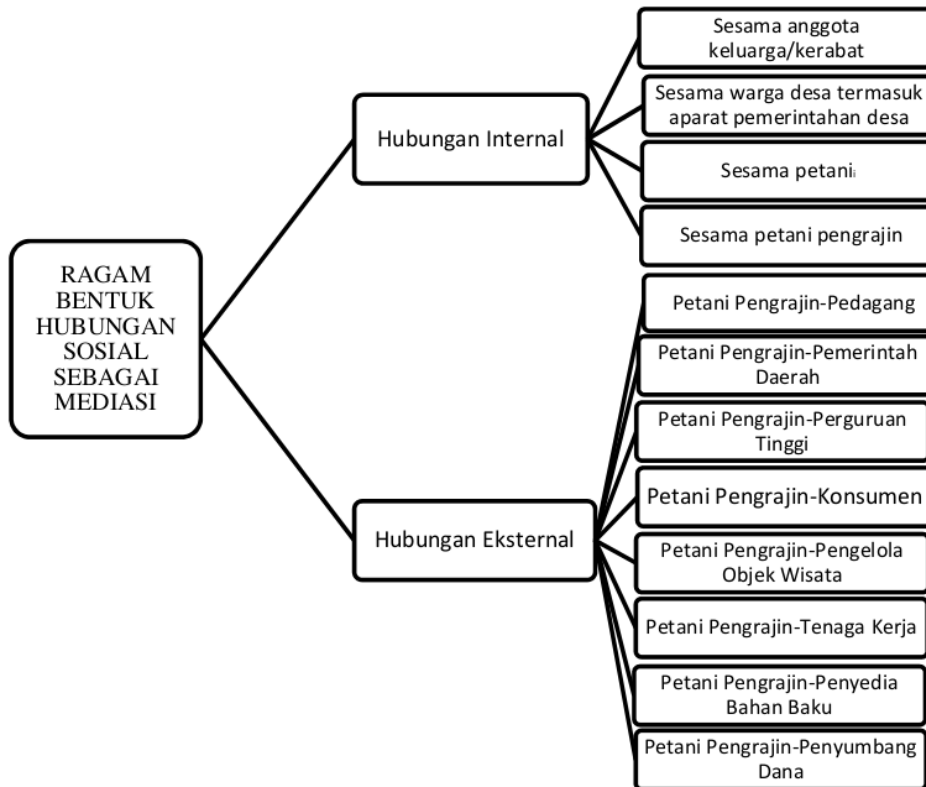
RAGAM BENTUK HUBUNGAN SOSIAL SEBAGAI MEDIASI

Hubungan Internal

Sesama anggota keluarga/kerabat

Sesama warga desa termasuk aparat pemerintahan desa

Sesama petani

Sesama petani pengrajin

Hubungan Eksternal

Petani Pengrajin-Pedagang

Petani Pengrajin-Pemerintah Daerah

Petani Pengrajin-Perguruan Tinggi

Petani Pengrajin-Konsumen

Petani Pengrajin-Pengelola Objek Wisata

Petani Pengrajin-Tenaga Kerja

Petani Pengrajin-Penyedia Bahan Baku

Petani Pengrajin-Penyumbang Dana